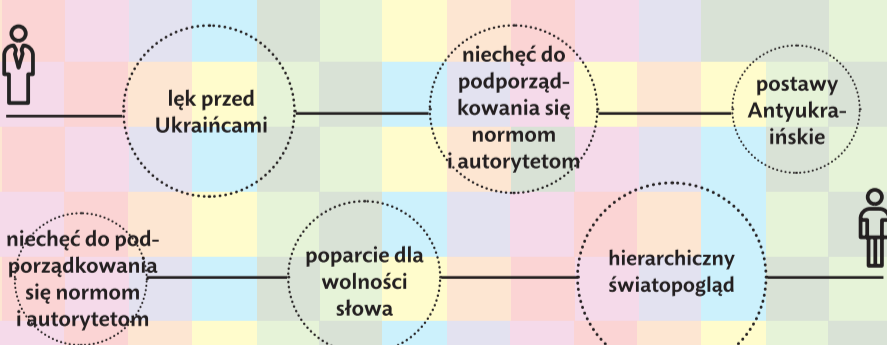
lęk przed Ukraińcami

niechęć do podporządkowania się normom i autorytetom

postawy Antyukraińskie

niechęć do podporządkowania się normom i autorytetom

poparcie dla wolności słowa

hierarchiczny światopogląd